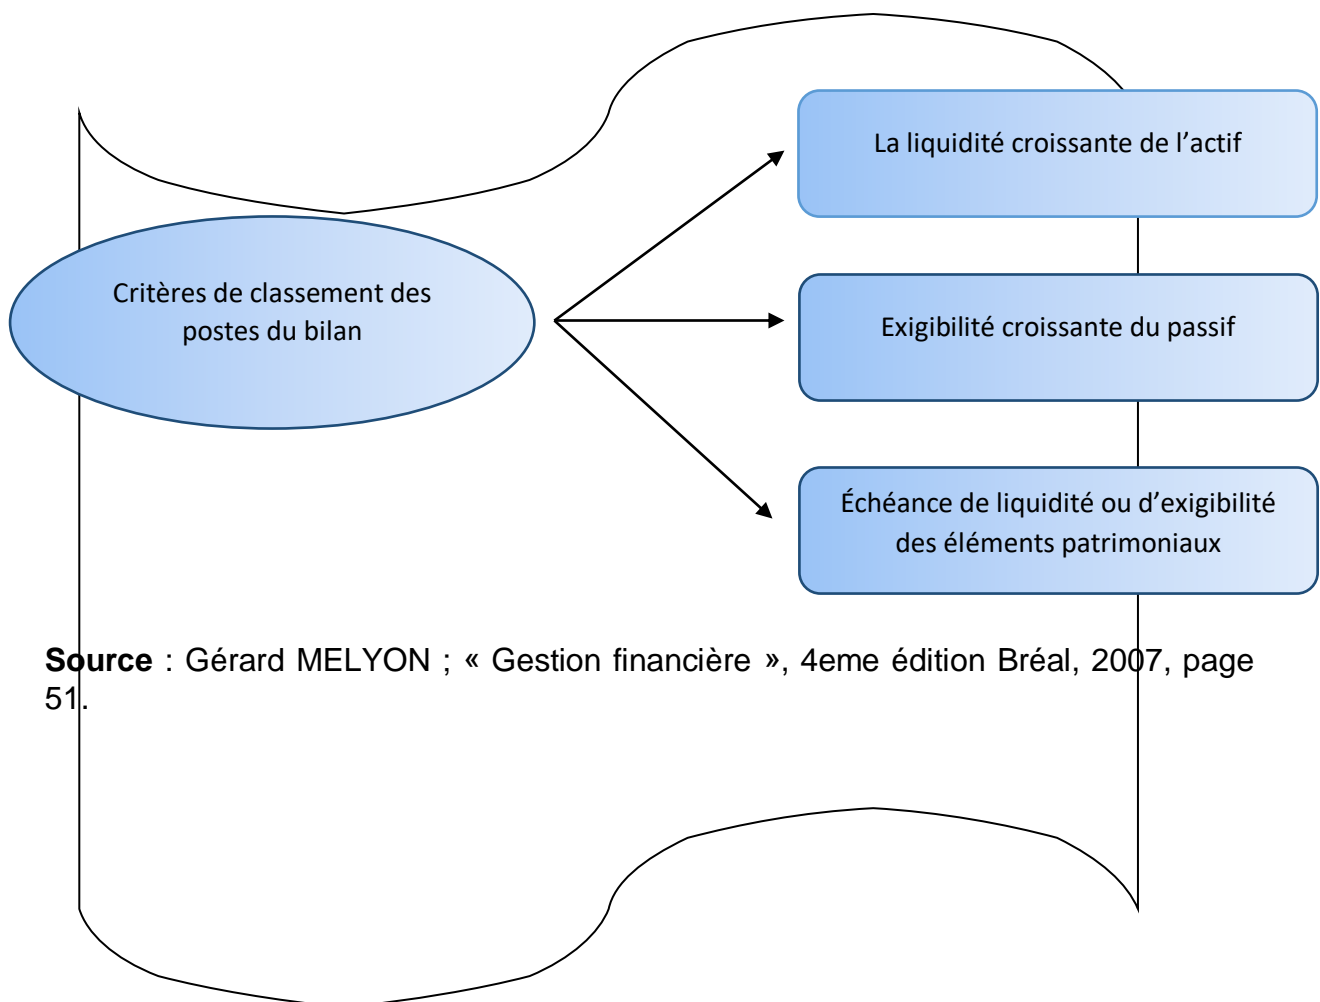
Critères de classement des postes du bilan

La liquidité croissante de l’actif

Exigibilité croissante du passif

Échéance de liquidité ou d’exigibilité des éléments patrimoniaux

**Source** : Gérard MELYON ; « Gestion financière », 4eme édition Bréal, 2007, page 51.